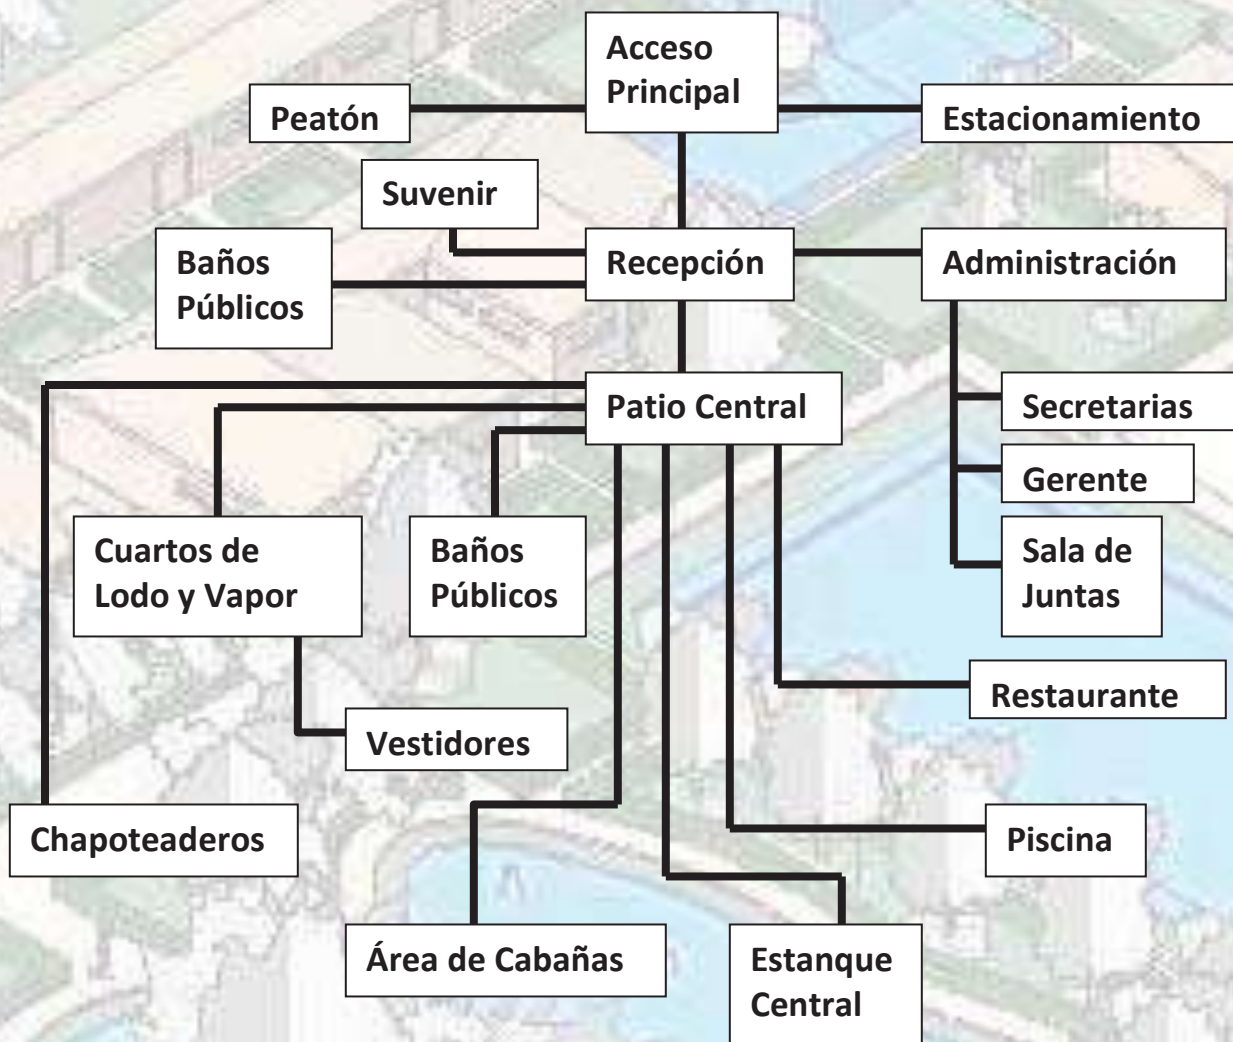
Acceso Principal

Peatón

Estacionamiento

Suvenir

Baños Públicos

Recepción

Administración

Patio Central

Secretarias

Gerente

Sala de Juntas

Cuartos de Lodo y Vapor

Baños Públicos

Restaurante

Vestidores

Chapoteaderos

Piscina

Área de Cabañas

Estanque Central